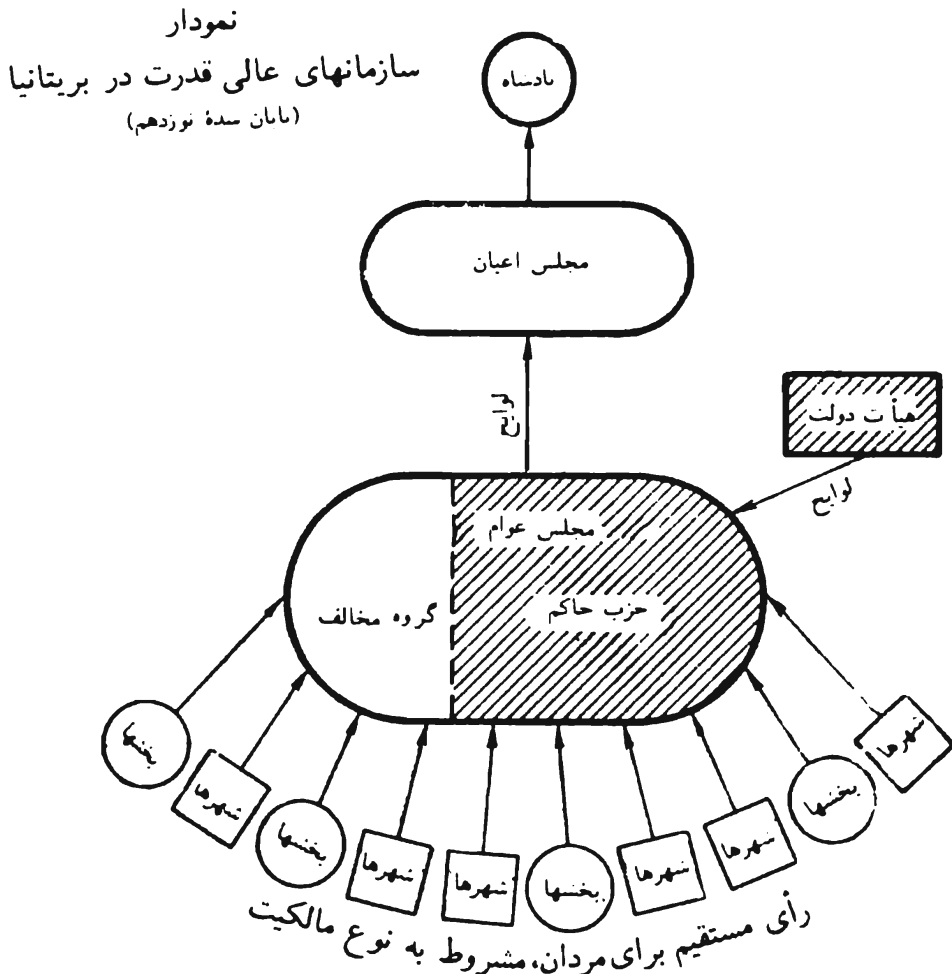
نمودار
سازمانهای عالی قدرت در بریتانیا
(پایان سدهٔ نوزدهم)

پادشاه

مجلس اعیان

لوایح

هیأت دولت

لوایح

مجلس عوام

گروه مخالف

حزب حاکم

بخشها
شهرها
بخشها
شهرها
شهرها
بخشها
شهرها
شهرها
بخشها
شهرها

رأی مستقیم برای مردان، مشروط به نوع مالکیت